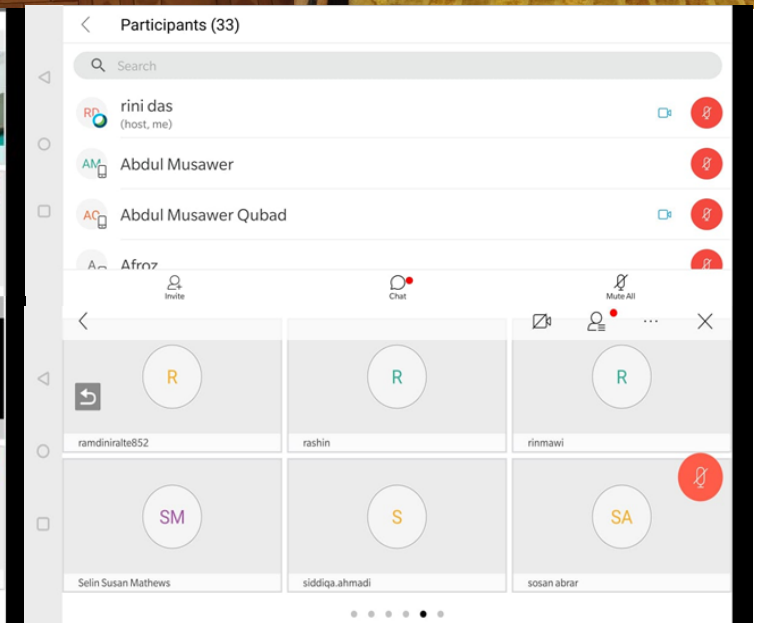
Participants (33)

Search

RD rini das
(host, me)

AM Abdul Musawer

AC Abdul Musawer Qubad

A Afroz

Invite

Chat

Mute All

R
ramdiniralte852

R
rashin

R
rinmawi

SM
Selin Susan Mathews

S
siddiqa.ahmadi

SA
sosan abrar